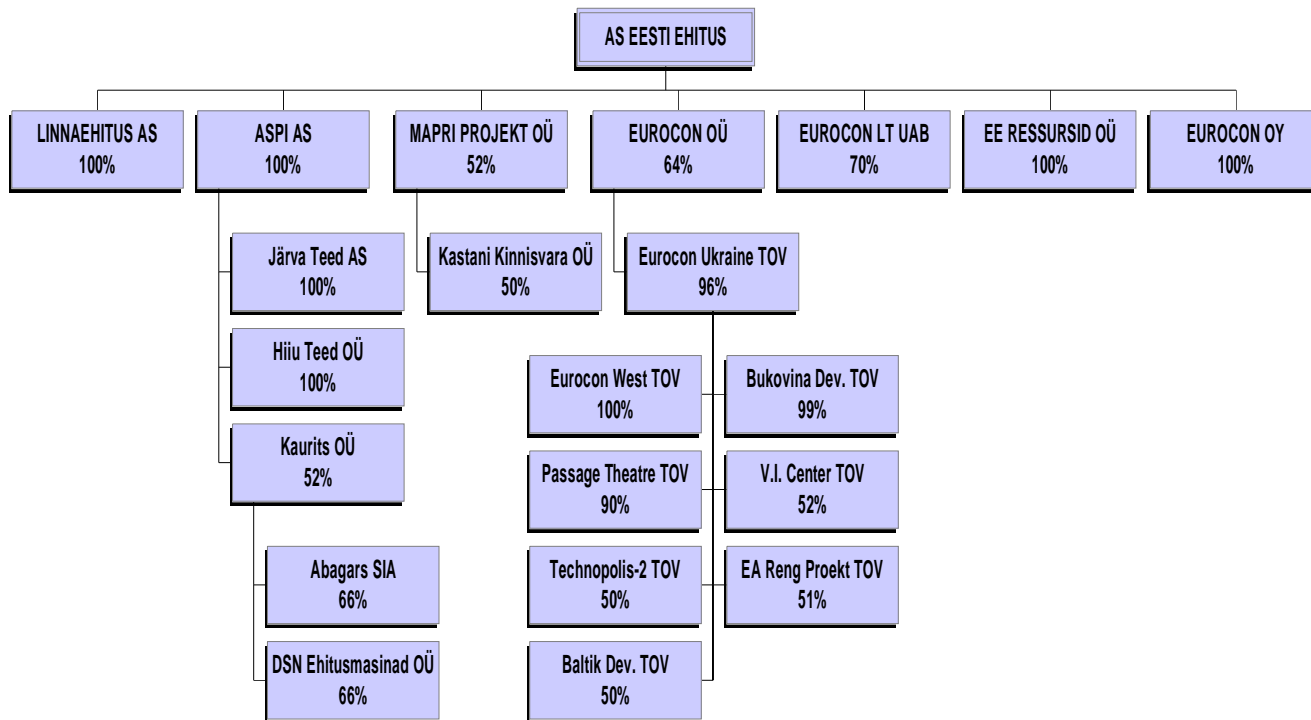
AS EESTI EHITUS

LINNAEHITUS AS
100%

ASPI AS
100%

MAPRI PROJEKT OÜ
52%

EUROCON OÜ
64%

EUROCON LT UAB
70%

EE RESSURSID OÜ
100%

EUROCON OY
100%

Järva Teed AS
100%

Kastani Kinnisvara OÜ
50%

Eurocon Ukraine TOV
96%

Hiiu Teed OÜ
100%

Kaurits OÜ
52%

Eurocon West TOV
100%

Bukovina Dev. TOV
99%

Passage Theatre TOV
90%

V.I. Center TOV
52%

Abagars SIA
66%

Technopolis-2 TOV
50%

EA Reng Proekt TOV
51%

DSN Ehitusmasinad OÜ
66%

Baltik Dev. TOV
50%